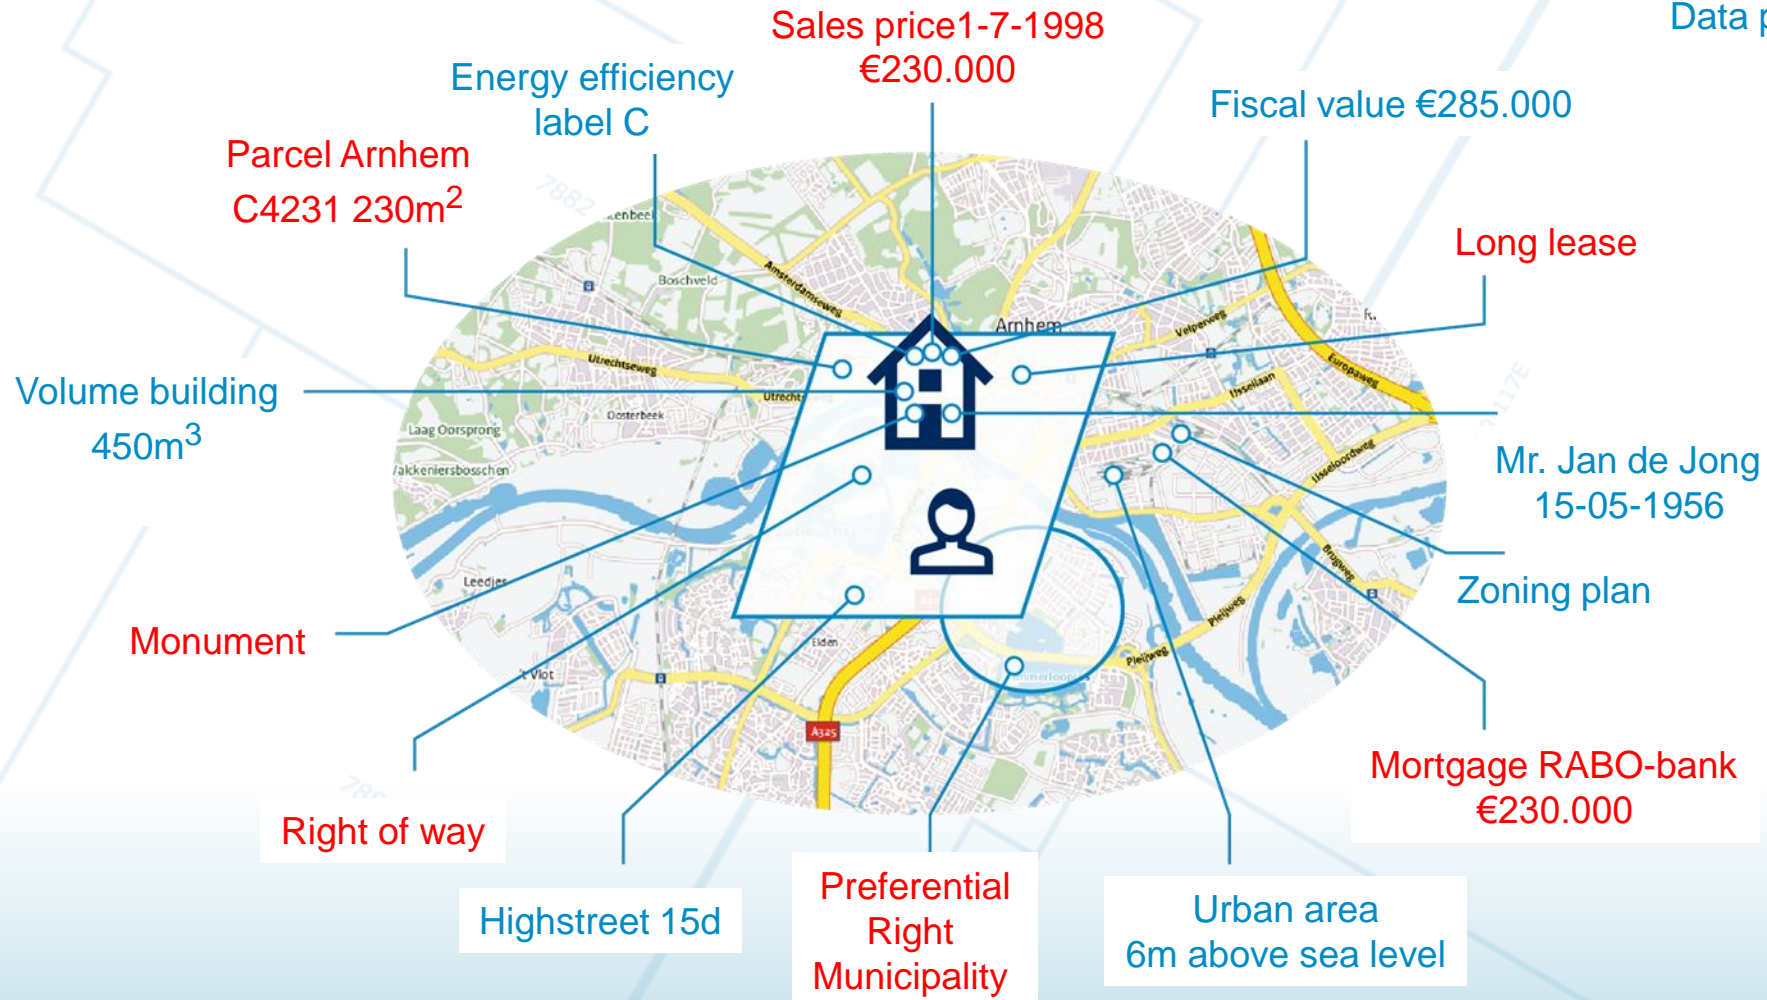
Data

Sales price1-7-1998
€230.000

Energy efficiency
label C

Fiscal value €285.000

Parcel Arnhem
C4231 230m$^2$

Long lease

Volume building
450m$^3$

Mr. Jan de Jong
15-05-1956

Zoning plan

Monument

Mortgage RABO-bank
€230.000

Right of way

Highstreet 15d

Preferential
Right
Municipality

Urban area
6m above sea level

Boschveld
Amsterdamseweg
Arnhem
Velperweg
Europaweg
IJssellaan
Utrechtseweg
Utrecht
Oosterbeek
Laag Oorsprong
Valkeniersbosschen
IJsseloordweg
Leedjer
Brugweg
Pleijweg
Elden
't Vlot
A325